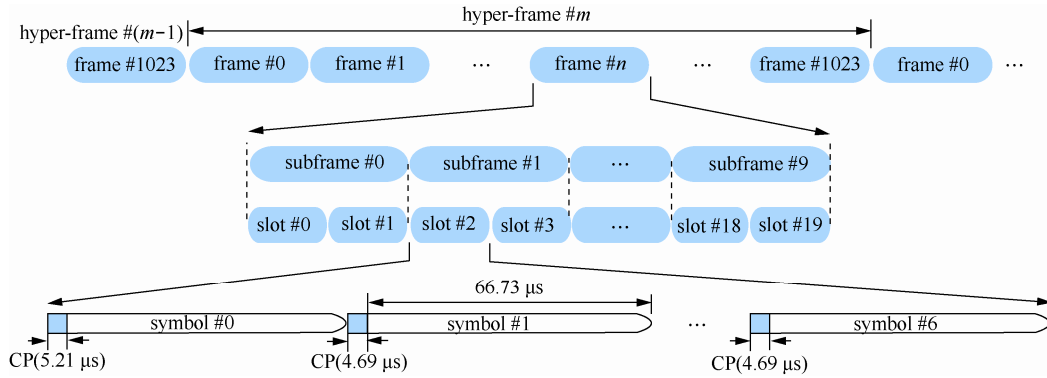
hyper-frame #(*m*−1)

hyper-frame #*m*

frame #1023 frame #0 frame #1 ··· frame #*n* ··· frame #1023 frame #0 ···

subframe #0 subframe #1 ··· subframe #9

slot #0 slot #1 slot #2 slot #3 ··· slot #18 slot #19

66.73 μs

symbol #0 symbol #1 ··· symbol #6

CP(5.21 μs) CP(4.69 μs) CP(4.69 μs)